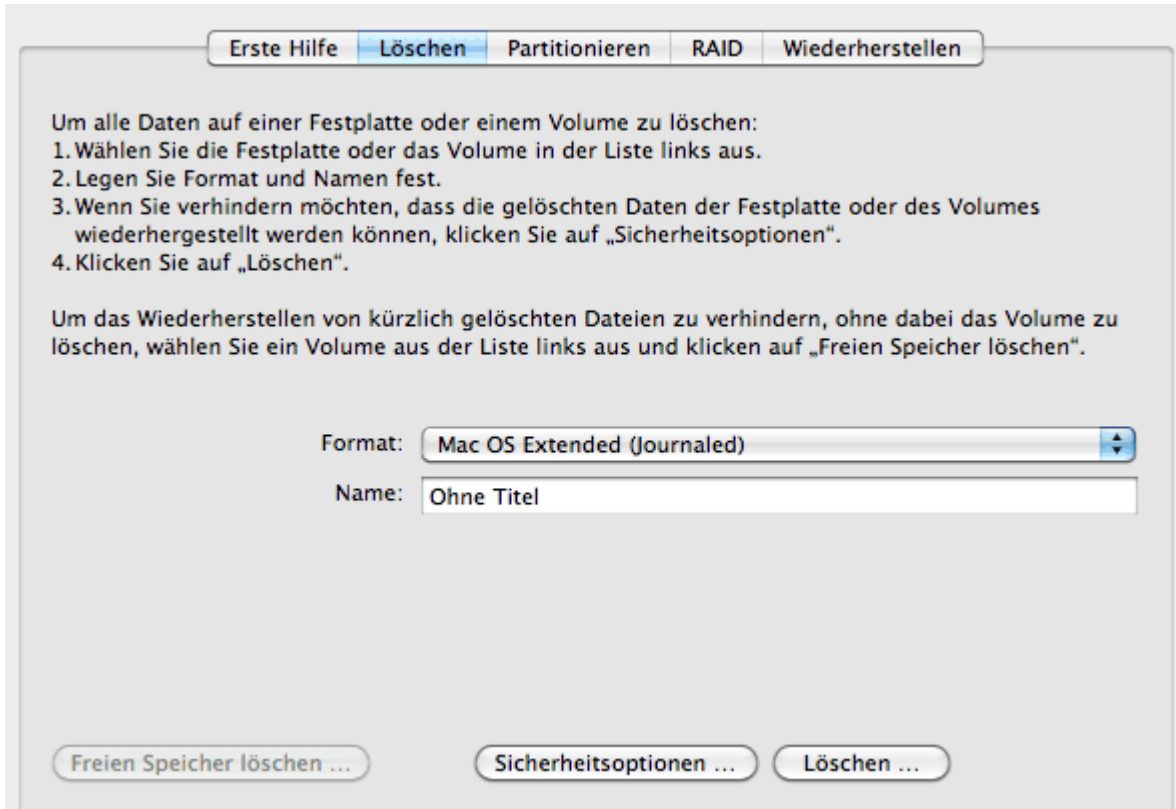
Erste Hilfe | Löschen | Partitionieren | RAID | Wiederherstellen

Um alle Daten auf einer Festplatte oder einem Volume zu löschen:
1. Wählen Sie die Festplatte oder das Volume in der Liste links aus.
2. Legen Sie Format und Namen fest.
3. Wenn Sie verhindern möchten, dass die gelöschten Daten der Festplatte oder des Volumes wiederhergestellt werden können, klicken Sie auf „Sicherheitsoptionen".
4. Klicken Sie auf „Löschen".

Um das Wiederherstellen von kürzlich gelöschten Dateien zu verhindern, ohne dabei das Volume zu löschen, wählen Sie ein Volume aus der Liste links aus und klicken auf „Freien Speicher löschen".

Format: Mac OS Extended (Journaled)

Name: Ohne Titel

Freien Speicher löschen ...

Sicherheitsoptionen ...

Löschen ...